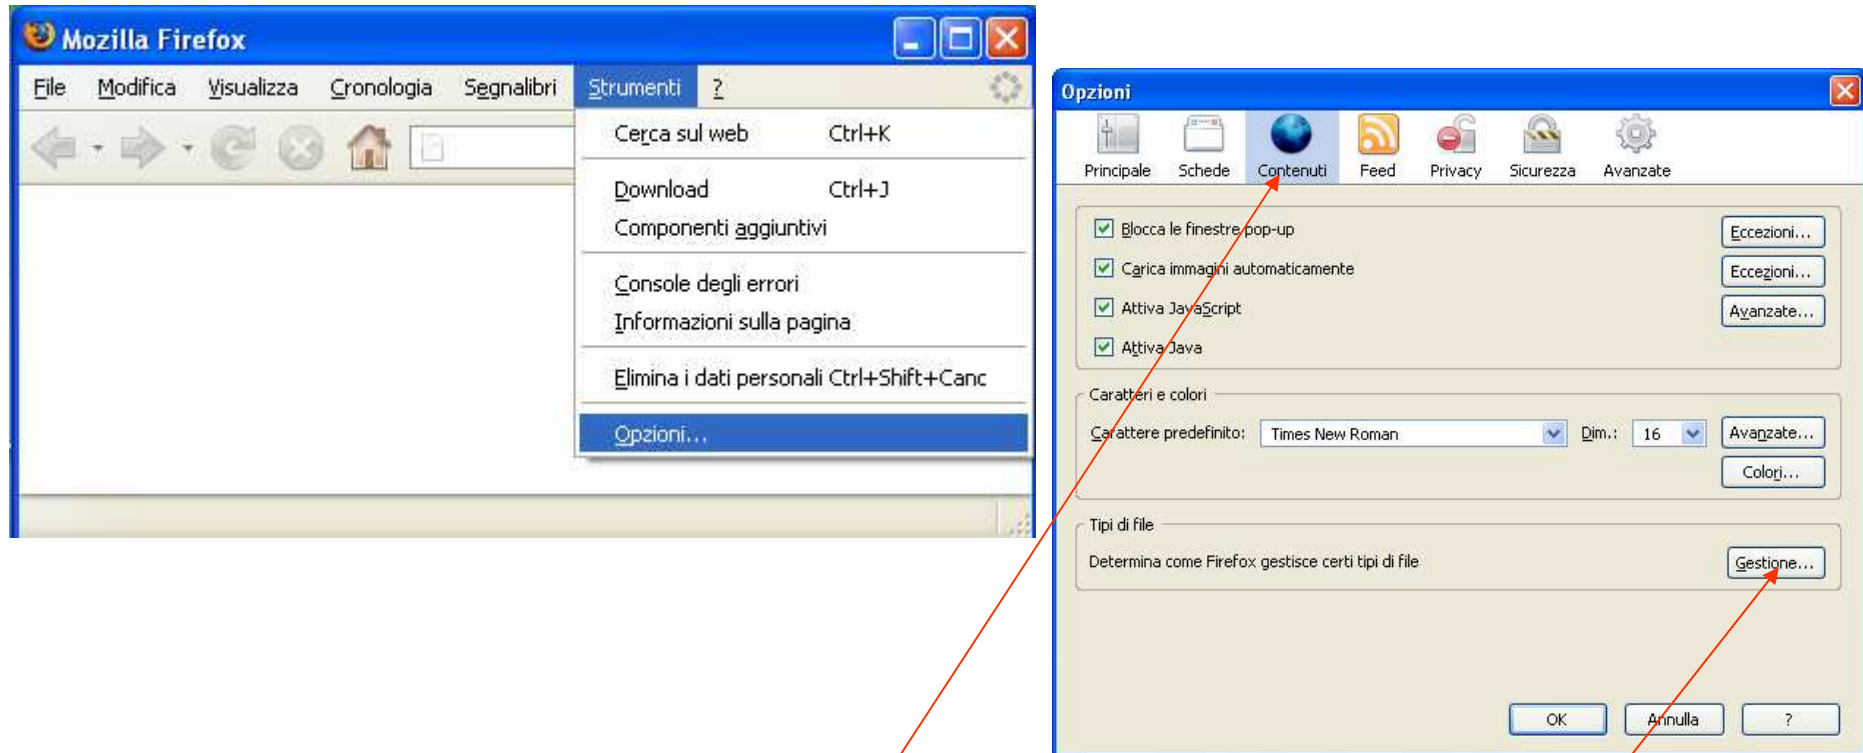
Mozilla Firefox

File Modifica Visualizza Cronologia Segnalibri Strumenti ?

Cerca sul web Ctrl+K
Download Ctrl+J
Componenti aggiuntivi
Console degli errori
Informazioni sulla pagina
Elimina i dati personali Ctrl+Shift+Canc
Opzioni...

Opzioni

Principale Schede Contenuti Feed Privacy Sicurezza Avanzate

Blocca le finestre pop-up Eccezioni...
Carica immagini automaticamente Eccezioni...
Attiva JavaScript Avanzate...
Attiva Java

Caratteri e colori
Carattere predefinito: Times New Roman Dim.: 16 Avanzate...
Colori...

Tipi di file
Determina come Firefox gestisce certi tipi di file Gestione...

OK Annulla ?